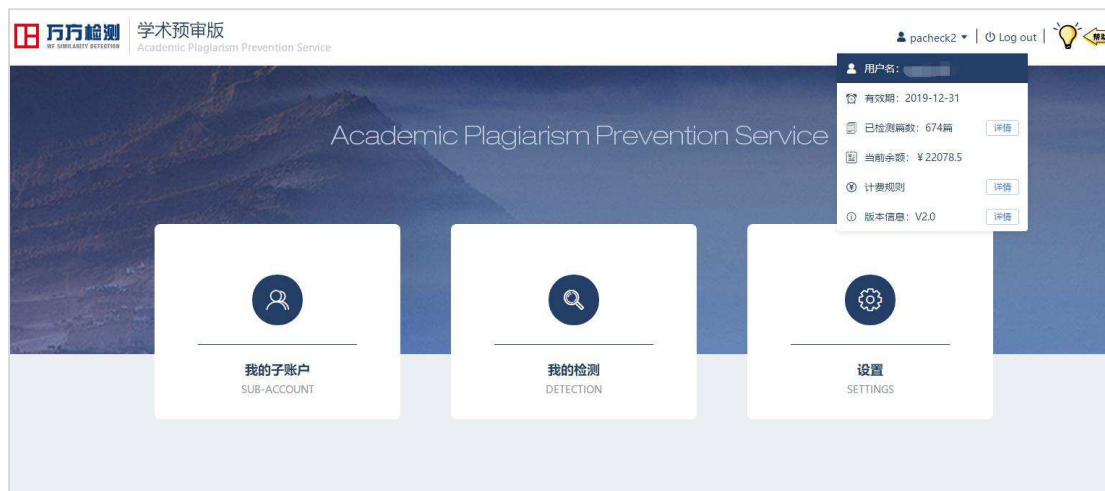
万方检测
WF SIMILARITY DETECTION
学术预审版
Academic Plagiarism Prevention Service

pacheck2 | Log out | 帮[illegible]

用户名：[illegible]
有效期：2019-12-31
已检测篇数：674篇 详情
当前余额：￥22078.5
计费规则 详情
版本信息：V2.0 详情

Academic Plagiarism Prevention Service

我的子账户
SUB-ACCOUNT

我的检测
DETECTION

设置
SETTINGS